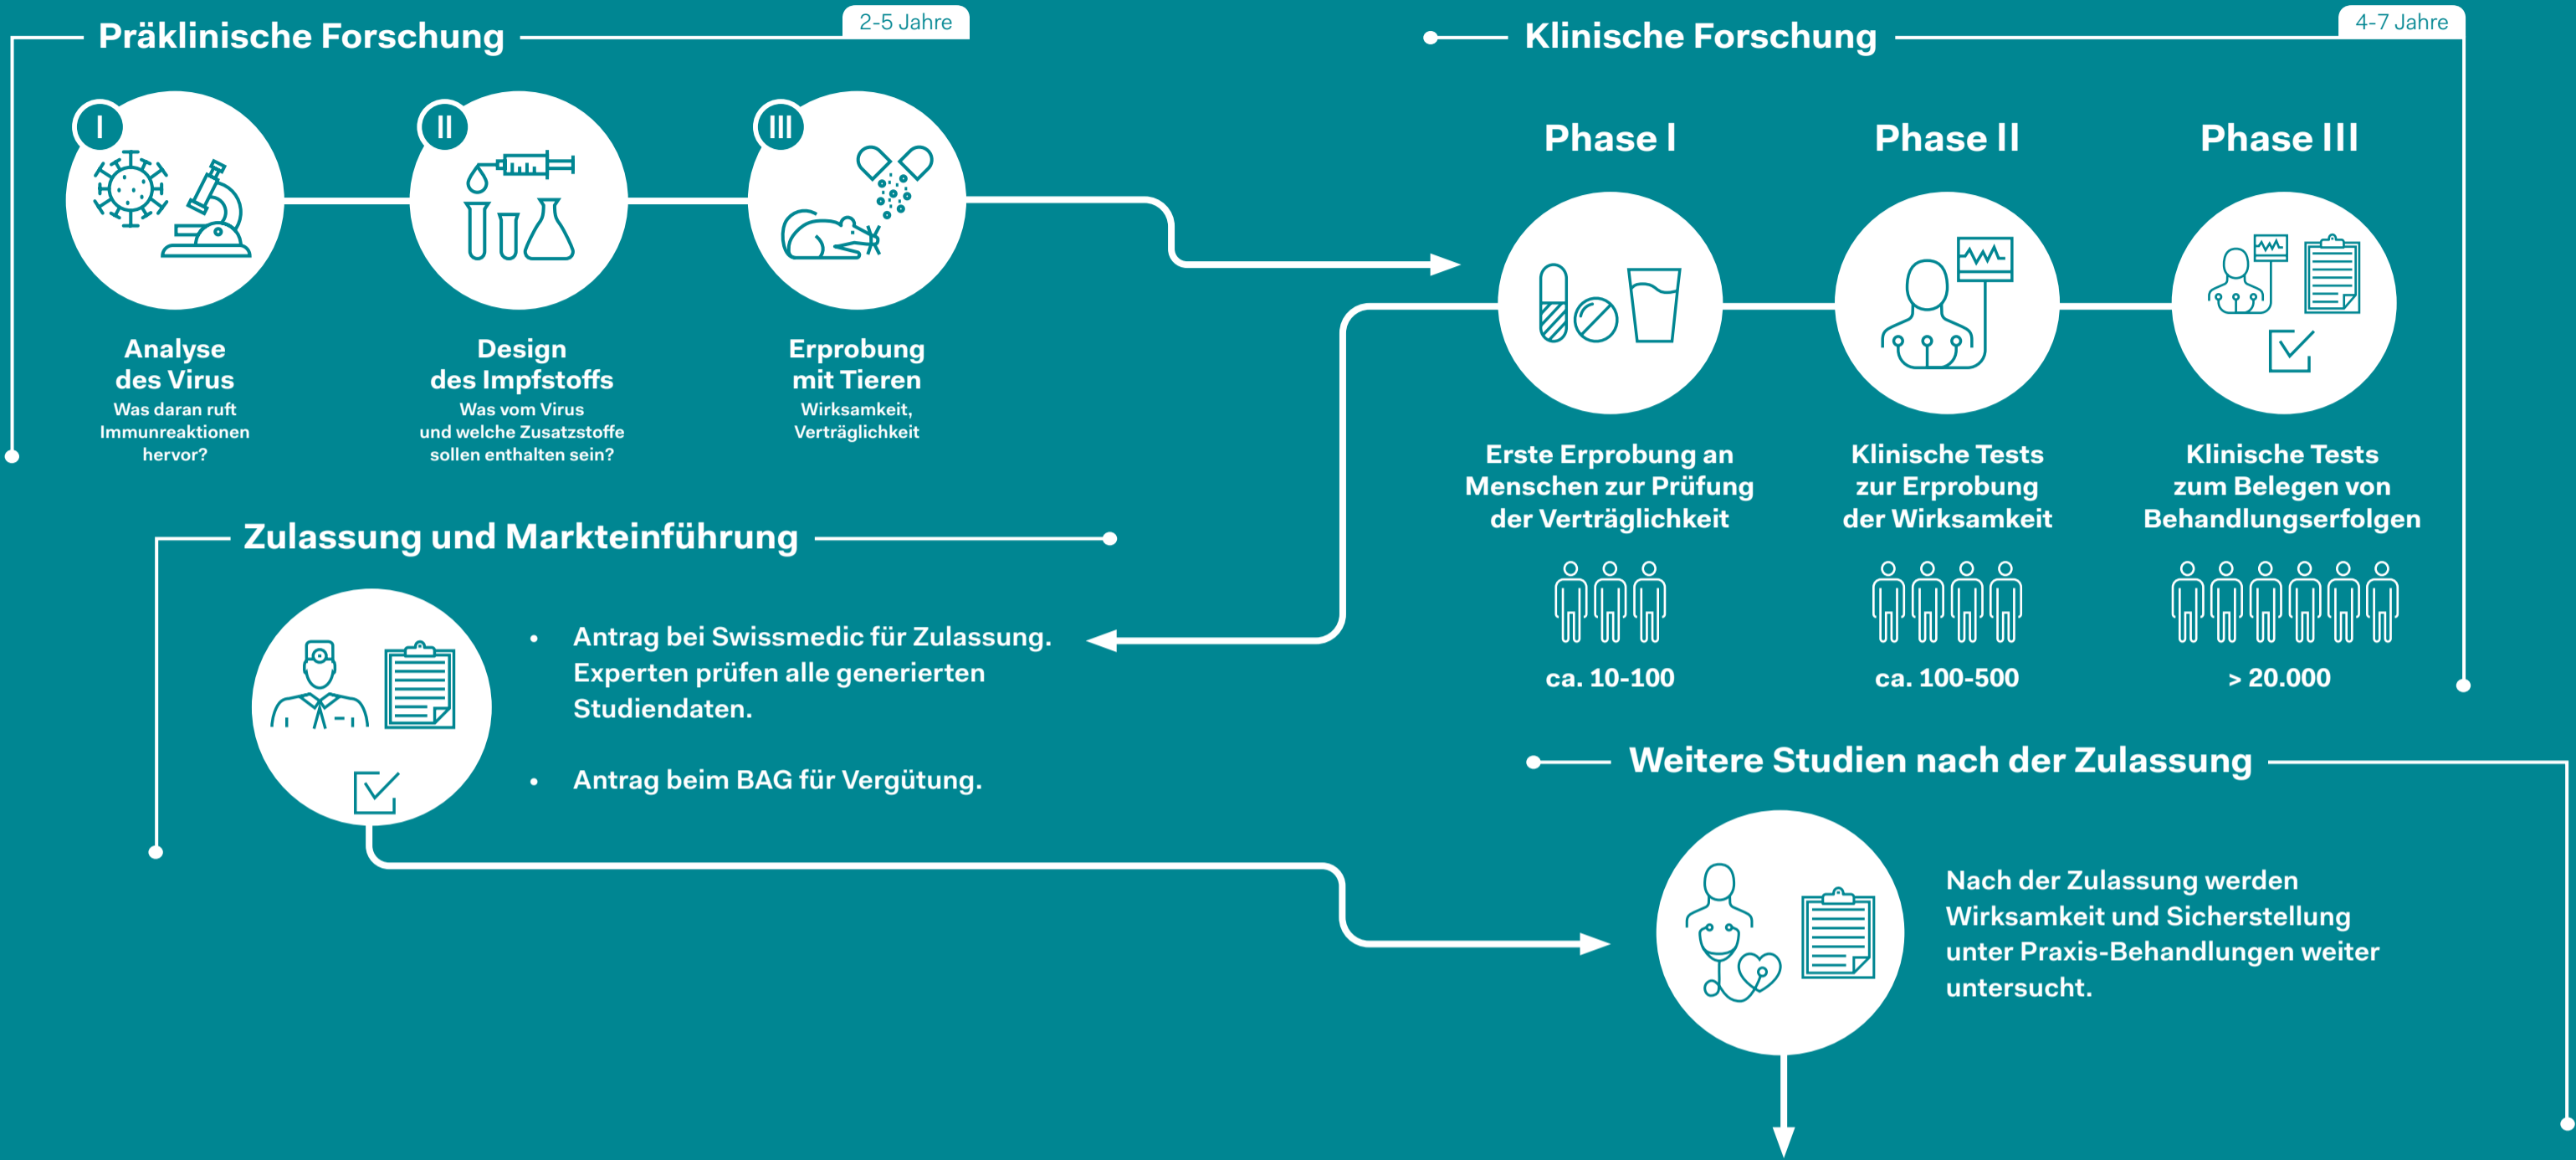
Präklinische Forschung

2-5 Jahre

I

II

III

Analyse des Virus
Was daran ruft Immunreaktionen hervor?

Design des Impfstoffs
Was vom Virus und welche Zusatzstoffe sollen enthalten sein?

Erprobung mit Tieren
Wirksamkeit, Verträglichkeit

Klinische Forschung

4-7 Jahre

Phase I

Phase II

Phase III

Erste Erprobung an Menschen zur Prüfung der Verträglichkeit

ca. 10-100

Klinische Tests zur Erprobung der Wirksamkeit

ca. 100-500

Klinische Tests zum Belegen von Behandlungserfolgen

> 20.000

Zulassung und Markteinführung

• Antrag bei Swissmedic für Zulassung. Experten prüfen alle generierten Studiendaten.

• Antrag beim BAG für Vergütung.

Weitere Studien nach der Zulassung

Nach der Zulassung werden Wirksamkeit und Sicherstellung unter Praxis-Behandlungen weiter untersucht.